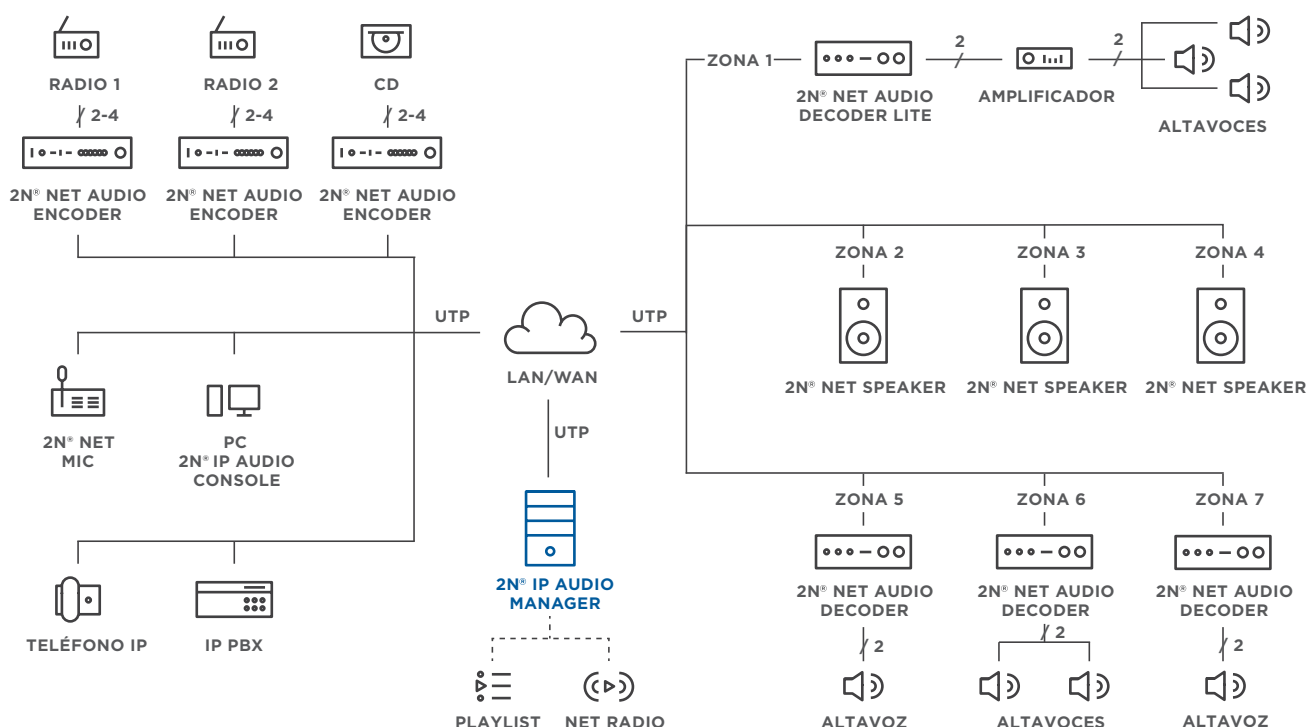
RADIO 1
RADIO 2
CD
2-4
2-4
2-4
2N® NET AUDIO ENCODER
2N® NET AUDIO ENCODER
2N® NET AUDIO ENCODER

ZONA 1
2
2
2N® NET AUDIO DECODER LITE
AMPLIFICADOR
ALTAVOCES

UTP
UTP
LAN/WAN
UTP

ZONA 2
ZONA 3
ZONA 4
2N® NET SPEAKER
2N® NET SPEAKER
2N® NET SPEAKER

2N® NET MIC
PC 2N® IP AUDIO CONSOLE

TELÉFONO IP
IP PBX

2N® IP AUDIO MANAGER
PLAYLIST
NET RADIO

ZONA 5
ZONA 6
ZONA 7
2N® NET AUDIO DECODER
2N® NET AUDIO DECODER
2N® NET AUDIO DECODER
2
2
2
ALTAVOZ
ALTAVOCES
ALTAVOZ